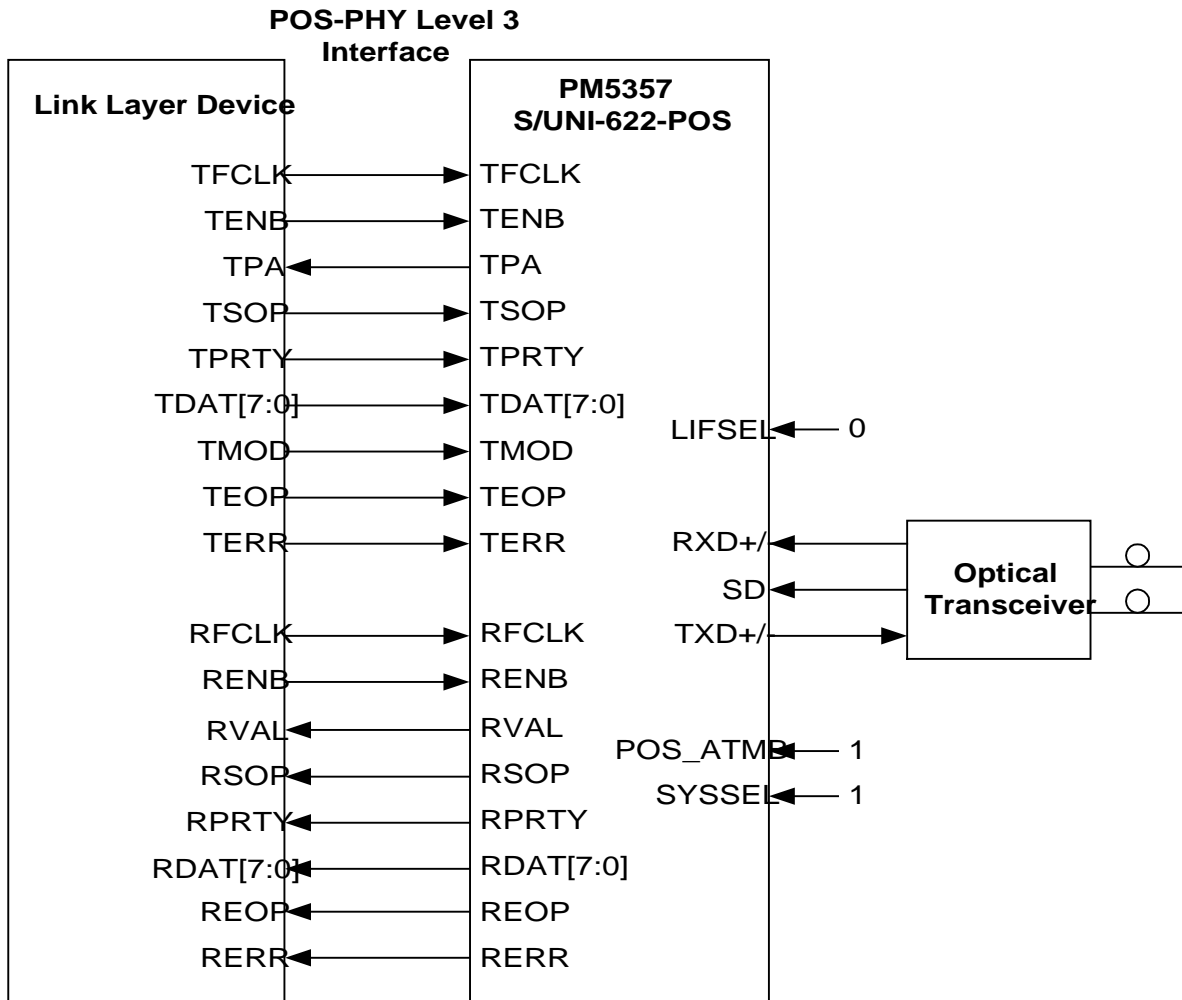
POS-PHY Level 3 Interface

Link Layer Device

TFCLK
TENB
TPA
TSOP
TPRTY
TDAT[7:0]
TMOD
TEOP
TERR

RFCLK
RENB
RVAL
RSOP
RPRTY
RDAT[7:0]
REOP
RERR

PM5357
S/UNI-622-POS

TFCLK
TENB
TPA
TSOP
TPRTY
TDAT[7:0]
TMOD
TEOP
TERR

RFCLK
RENB
RVAL
RSOP
RPRTY
RDAT[7:0]
REOP
RERR

LIFSEL 0

RXD+/
SD
TXD+/-

POS_ATMB 1
SYSSEL 1

Optical Transceiver